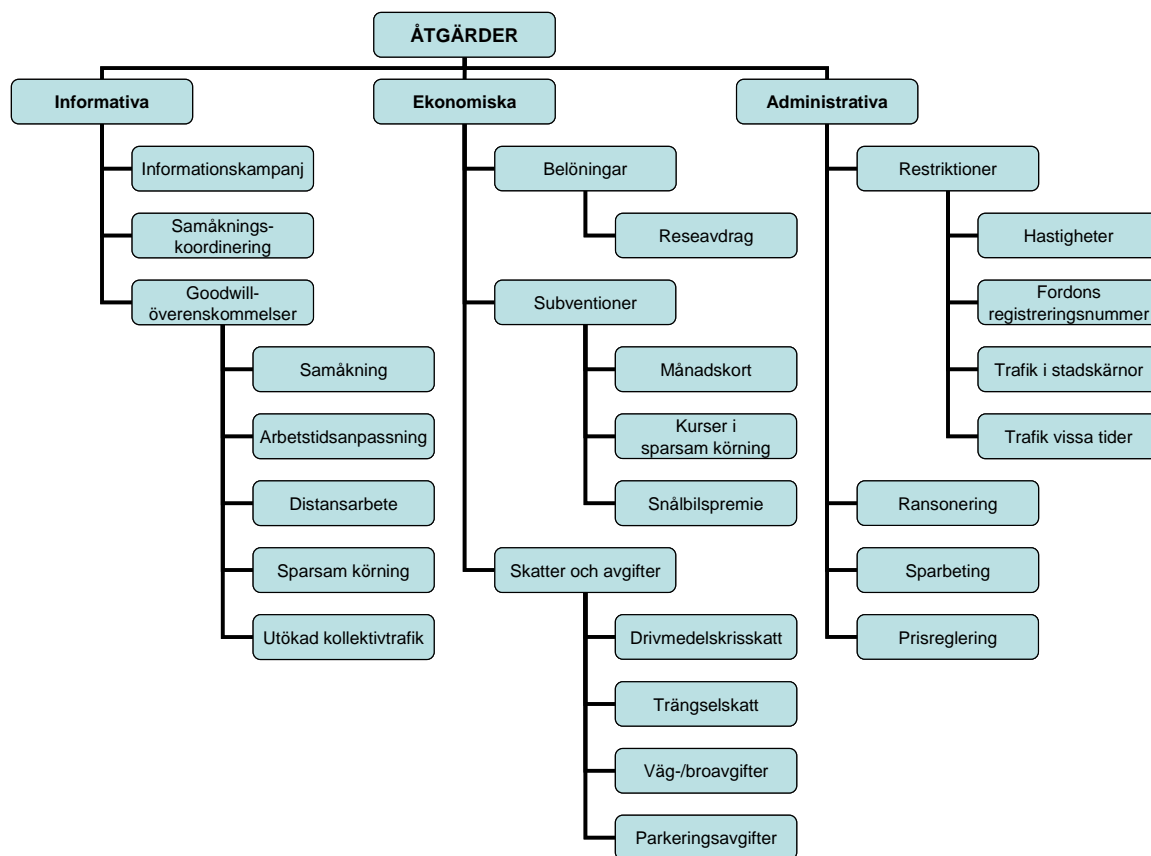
ÅTGÄRDER

Informativa

Informationskampanj

Samåknings-koordinering

Goodwill-överenskommelser

Samåkning

Arbetstidsanpassning

Distansarbete

Sparsam körning

Utökad kollektivtrafik

Ekonomiska

Belöningar

Reseavdrag

Subventioner

Månadskort

Kurser i sparsam körning

Snålbilspremie

Skatter och avgifter

Drivmedelskrisskatt

Trängselskatt

Väg-/broavgifter

Parkeringsavgifter

Administrativa

Restriktioner

Hastigheter

Fordons registreringsnummer

Trafik i stadskärnor

Trafik vissa tider

Ransonering

Sparbeting

Prisreglering